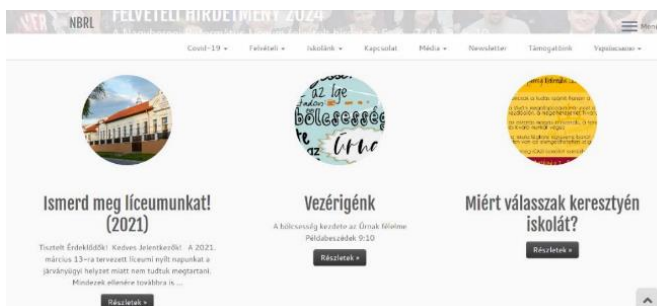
NBRL FELVÉTELI HIRDETMÉNY 2024

Menü

Covid-19 ▾ Felvételi ▾ Iskolánk ▾ Kapcsolat Média ▾ Newsletter Támogatóink Vajdaságunk ▾

az Úr
bölcsesség

Ismerd meg líceumunkat! (2021)

Tisztelt Érdeklődők! Kedves Jelentkezők! A 2021. március 13-ra tervezett líceumi nyílt napunkat a járványügyi helyzet miatt nem tudtuk megtartani. Mindezek ellenére továbbra is ...

Részletek »

Vezérigénk

A bölcsesség kezdete az Úrnak félelme Példabeszédek 9:10

Részletek »

Miért válasszak keresztyén iskolát?

Részletek »